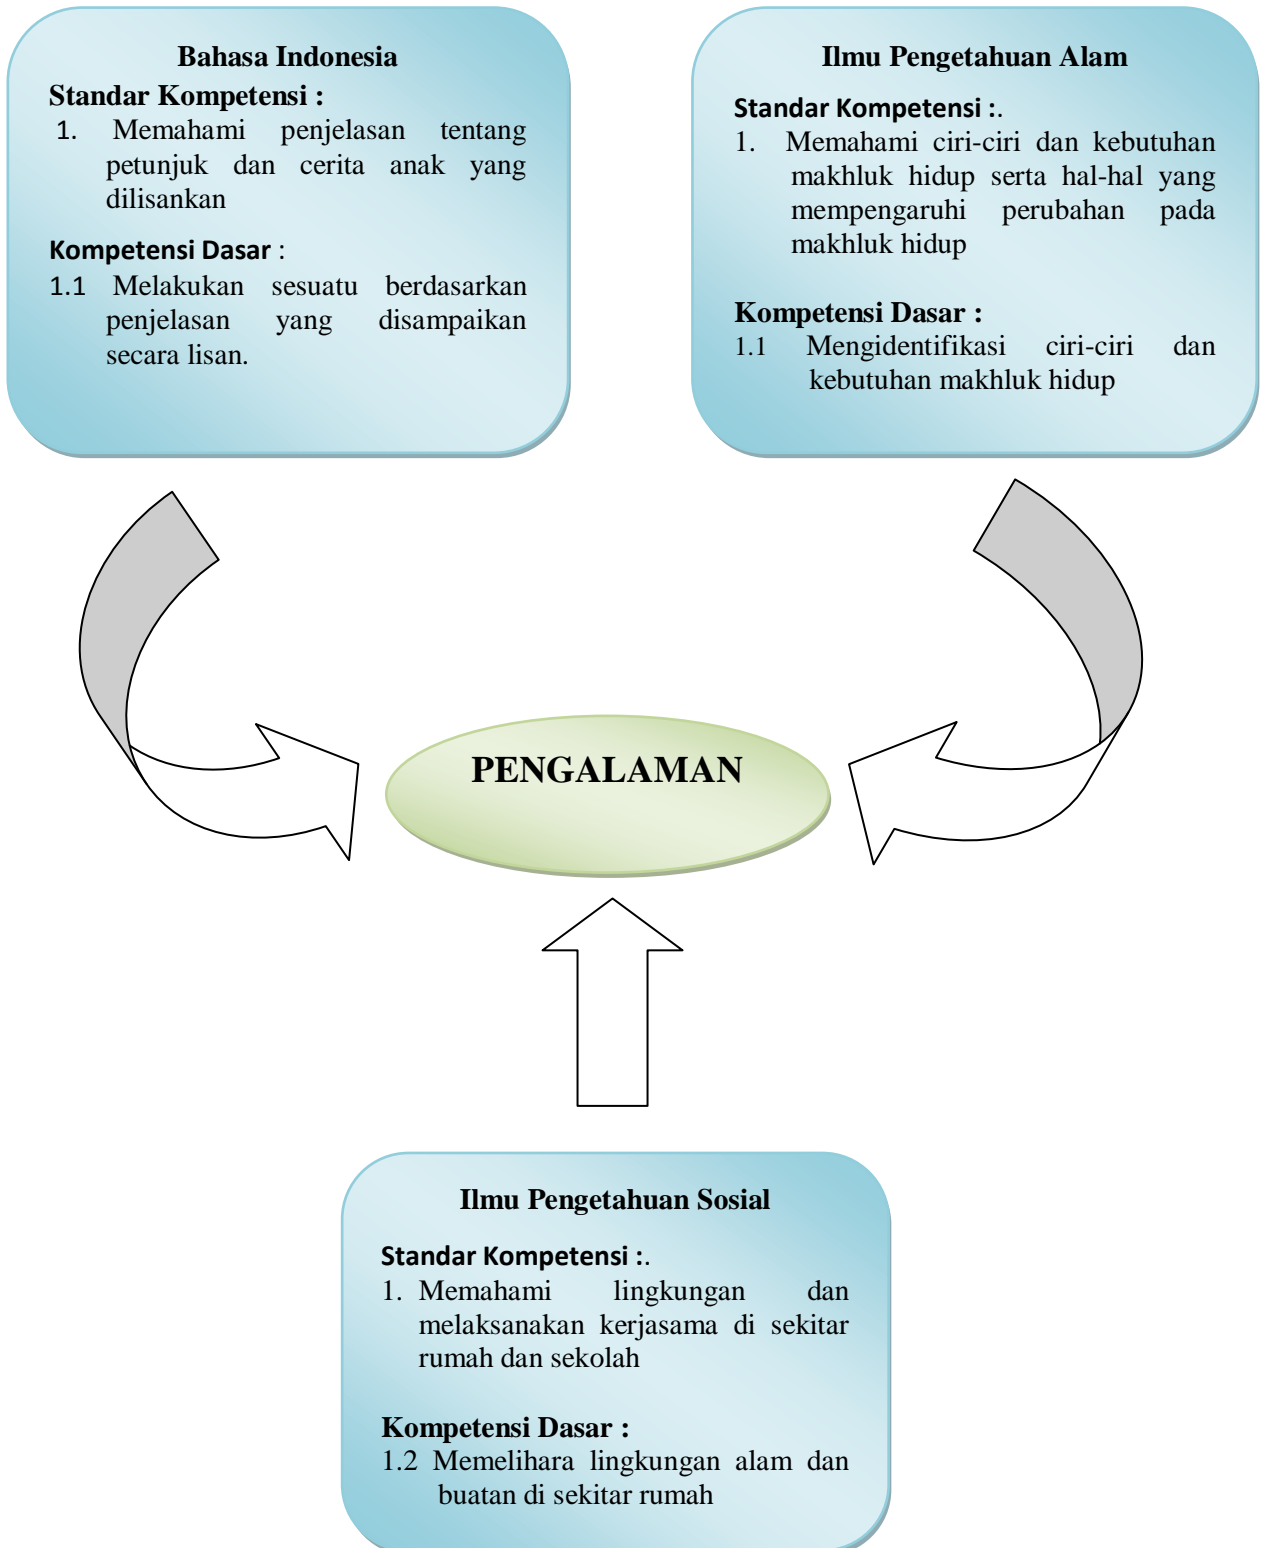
Bahasa Indonesia

Standar Kompetensi :

1. Memahami penjelasan tentang petunjuk dan cerita anak yang dilisankan

Kompetensi Dasar :

1.1 Melakukan sesuatu berdasarkan penjelasan yang disampaikan secara lisan.

Ilmu Pengetahuan Alam

Standar Kompetensi :.

1. Memahami ciri-ciri dan kebutuhan makhluk hidup serta hal-hal yang mempengaruhi perubahan pada makhluk hidup

Kompetensi Dasar :

1.1 Mengidentifikasi ciri-ciri dan kebutuhan makhluk hidup

PENGALAMAN

Ilmu Pengetahuan Sosial

Standar Kompetensi :.

1. Memahami lingkungan dan melaksanakan kerjasama di sekitar rumah dan sekolah

Kompetensi Dasar :

1.2 Memelihara lingkungan alam dan buatan di sekitar rumah